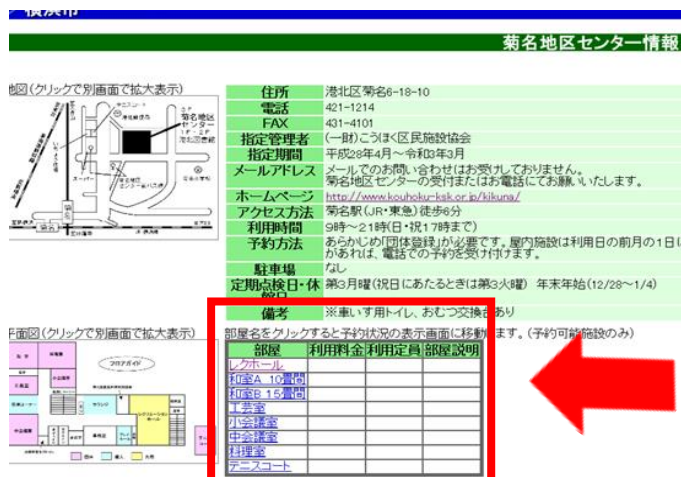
横浜市

菊名地区センター情報

地図(クリックで別画面で拡大表示)

| 住所 | 港北区菊名6-18-10 |
|---|---|
| 電話 | 421-1214 |
| FAX | 431-4101 |
| 指定管理者 | (一財)こうほく区民施設協会 |
| 指定期間 | 平成28年4月～令和3年3月 |
| メールアドレス | メールでのお問い合わせはお受けしておりません。菊名地区センターの受付またはお電話にてお願いいたします。 |
| ホームページ | http://www.kouhoku-ksk.or.jp/kikuna/ |
| アクセス方法 | 菊名駅(JR・東急)徒歩6分 |
| 利用時間 | 9時～21時(日・祝17時まで) |
| 予約方法 | あらかじめ「団体登録」が必要です。屋内施設は利用日の前月の1日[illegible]があれば、電話での予約を受け付けます。 |
| 駐車場 | なし |
| 定期点検日・休館日 | 第3月曜(祝日にあたるときは第3火曜) 年末年始(12/28～1/4) |
| 備考 | ※車いす用トイレ、おむつ交換台あり |

平面図(クリックで別画面で拡大表示)

部屋名をクリックすると予約状況の表示画面に移動します。(予約可能施設のみ)

| 部屋 | 利用料金 | 利用定員 | 部屋説明 |
|---|---|---|---|
| レクホール | | | |
| 和室A 10畳間 | | | |
| 和室B 15畳間 | | | |
| 工芸室 | | | |
| 小会議室 | | | |
| 中会議室 | | | |
| 料理室 | | | |
| テニスコート | | | |